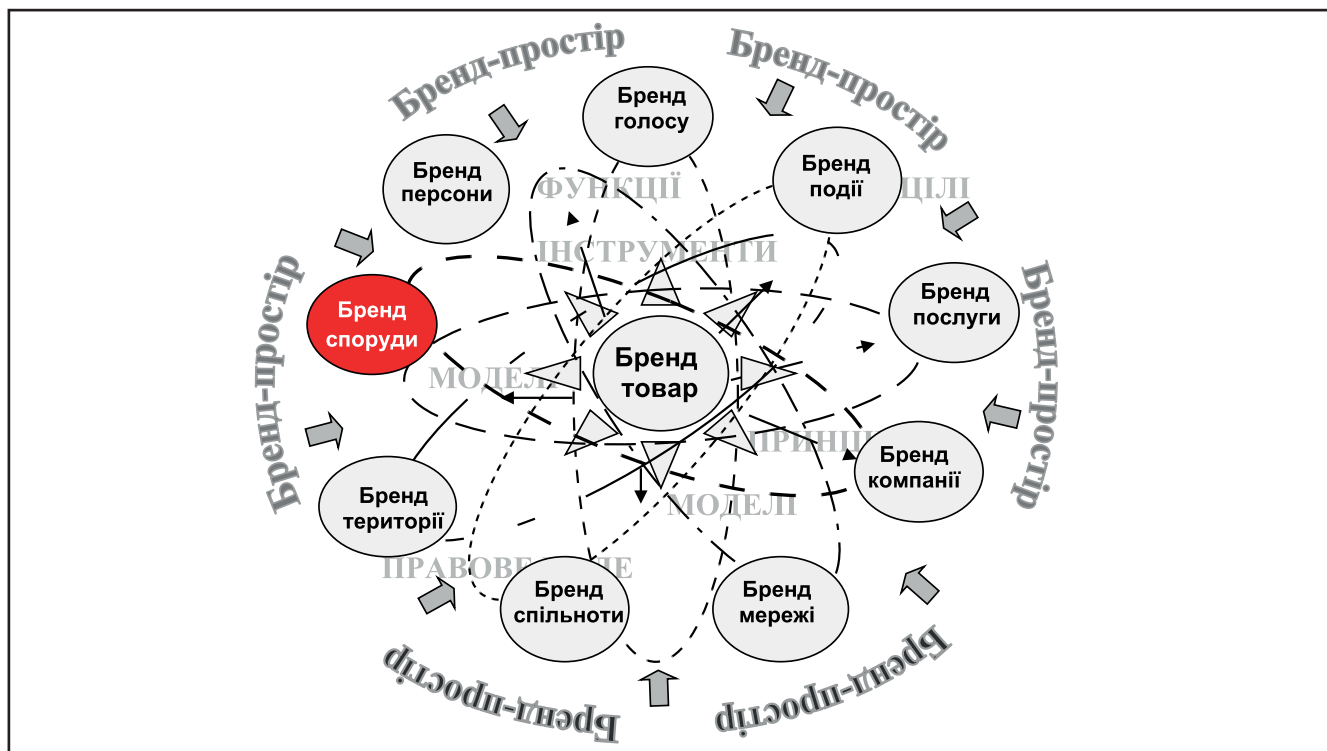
Бренд-простір

Бренд-простір

Бренд голосу

Бренд персони

Бренд події

ФУНКЦІЇ

ЦІЛІ

ІНСТРУМЕНТИ

Бренд-простір

Бренд споруди

Бренд послуги

Бренд-простір

Бренд товар

МОДЕЛІ

ПРИНЦ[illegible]

Бренд компанії

МОДЕЛІ

Бренд території

ПРАВОВЕ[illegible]Е

Бренд спільноти

Бренд мережі

Бренд-простір

Бренд-простір